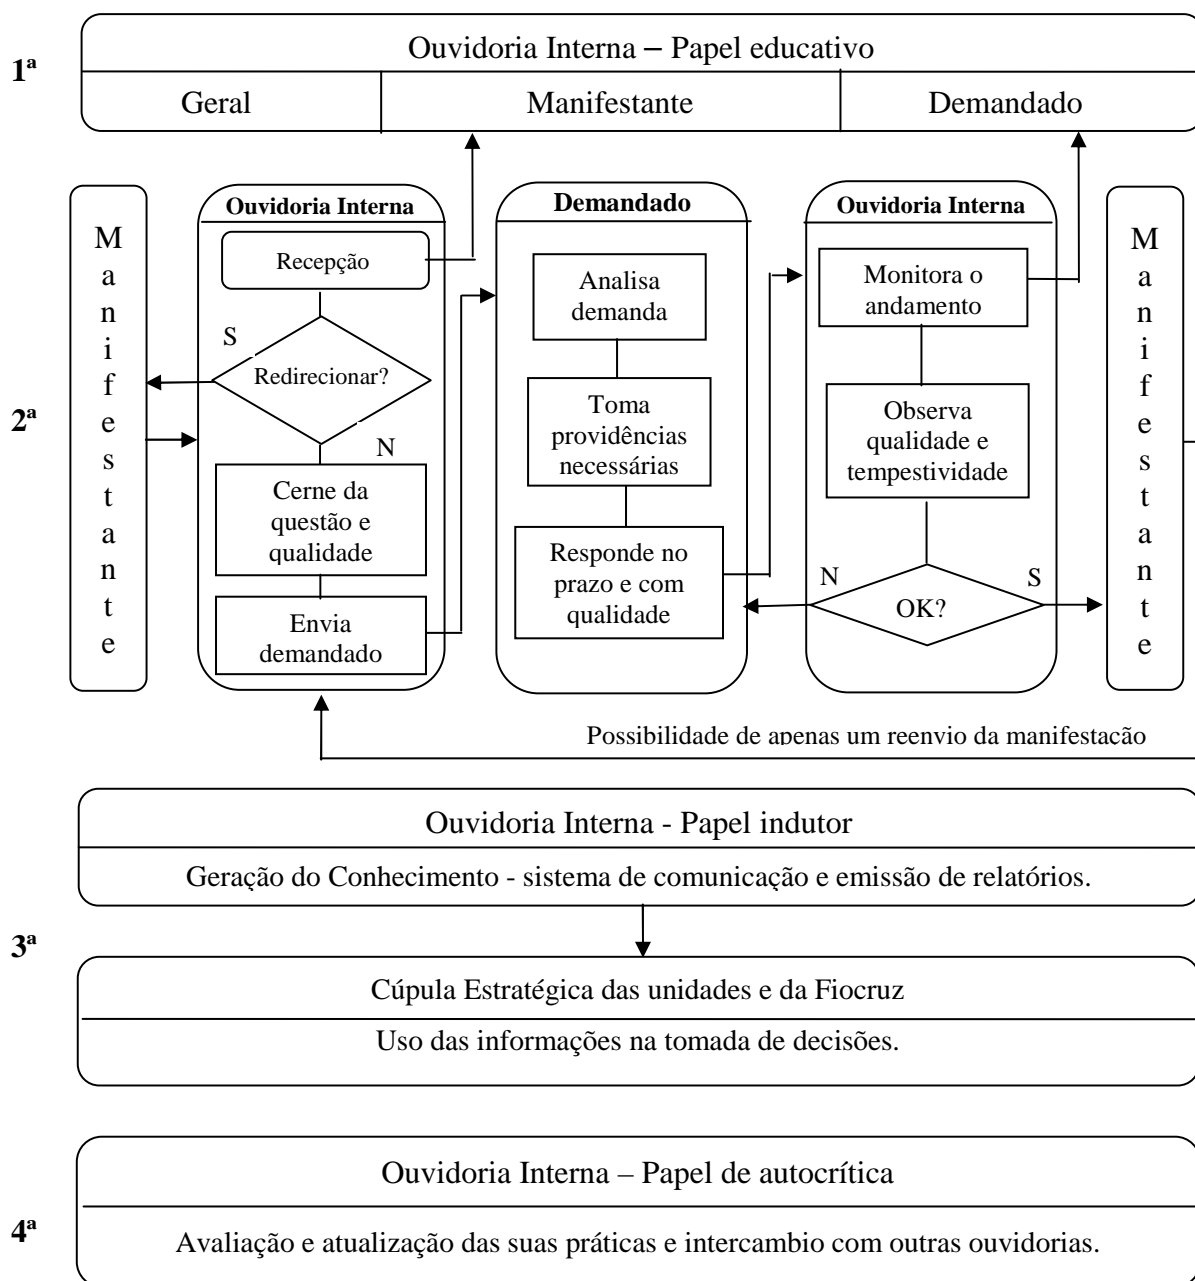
1ª

Ouvidoria Interna – Papel educativo

| Geral | Manifestante | Demandado |
|---|---|---|

2ª

M a n i f e s t a n t e

Ouvidoria Interna

Recepção

S

Redirecionar?

N

Cerne da questão e qualidade

Envia demandado

Demandado

Analisa demanda

Toma providências necessárias

Responde no prazo e com qualidade

Ouvidoria Interna

Monitora o andamento

Observa qualidade e tempestividade

N

S

OK?

M a n i f e s t a n t e

Possibilidade de apenas um reenvio da manifestação

3ª

Ouvidoria Interna - Papel indutor

Geração do Conhecimento - sistema de comunicação e emissão de relatórios.

Cúpula Estratégica das unidades e da Fiocruz

Uso das informações na tomada de decisões.

4ª

Ouvidoria Interna – Papel de autocrítica

Avaliação e atualização das suas práticas e intercambio com outras ouvidorias.